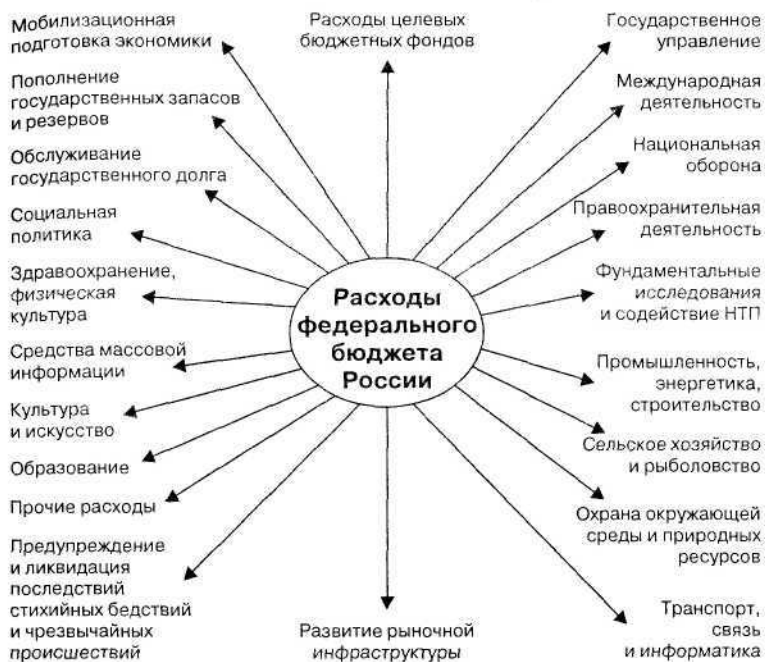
Мобилизационная подготовка экономики

Расходы целевых бюджетных фондов

Государственное управление

Пополнение государственных запасов и резервов

Международная деятельность

Обслуживание государственного долга

Национальная оборона

Социальная политика

Правоохранительная деятельность

Здравоохранение, физическая культура

Расходы федерального бюджета России

Фундаментальные исследования и содействие НТП

Средства массовой информации

Промышленность, энергетика, строительство

Культура и искусство

Сельское хозяйство и рыболовство

Образование

Прочие расходы

Охрана окружающей среды и природных ресурсов

Предупреждение и ликвидация последствий стихийных бедствий и чрезвычайных происшествий

Развитие рыночной инфраструктуры

Транспорт, связь и информатика